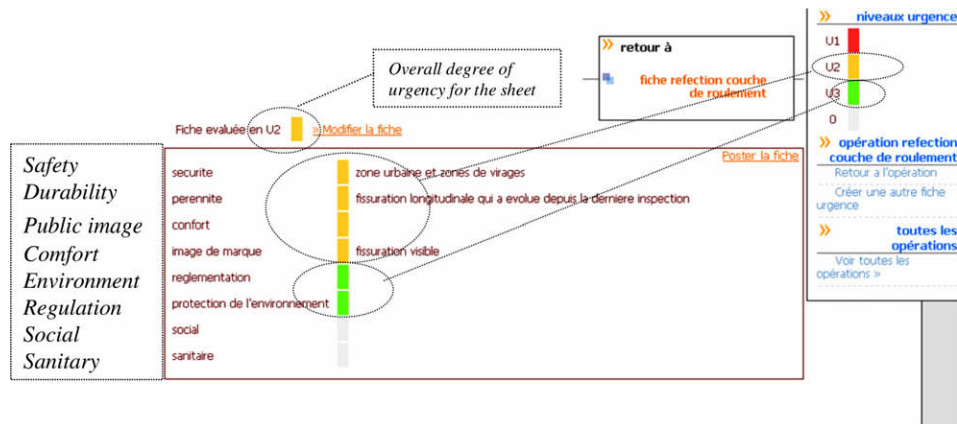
Overall degree of urgency for the sheet

» retour à

fiche refection couche de roulement

» niveaux urgence

U1

U2

U3

0

Fiche evaluée en U2 »Modifier la fiche

Poster la fiche

Safety
Durability
Public image
Comfort
Environment
Regulation
Social
Sanitary

securite | zone urbaine et zones de virages
perennite | fissuration longitudinale qui a evolue depuis la derniere inspection
confort
image de marque | fissuration visible
reglementation
protection de l'environnement
social
sanitaire

» opération refection couche de roulement

Retour à l'opération

Créer une autre fiche urgence

» toutes les opérations

Voir toutes les opérations »